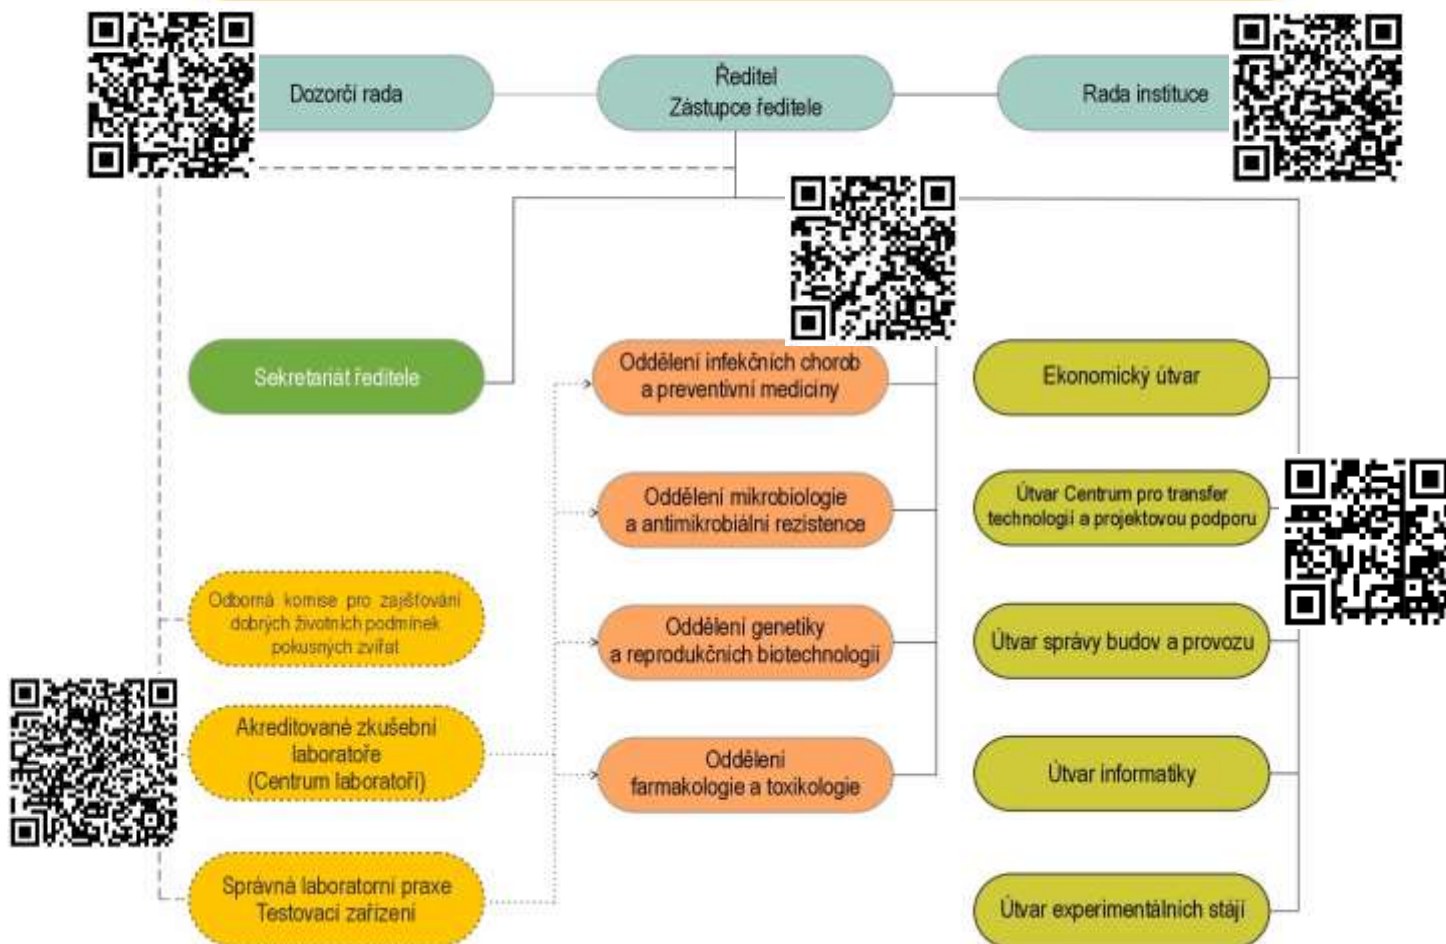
Dozorčí rada

Ředitel
Zástupce ředitele

Rada instituce

Sekretariát ředitele

Oddělení infekčních chorob a preventivní medicíny

Oddělení mikrobiologie a antimikrobiální rezistence

Oddělení genetiky a reprodukčních biotechnologií

Oddělení farmakologie a toxikologie

Ekonomický útvar

Útvar Centrum pro transfer technologií a projektovou podporu

Útvar správy budov a provozu

Útvar informatiky

Útvar experimentálních stájí

Odborná komise pro zajišťování dobrých životních podmínek pokusných zvířat

Akreditované zkušební laboratoře (Centrum laboratoří)

Správná laboratorní praxe Testovací zařízení